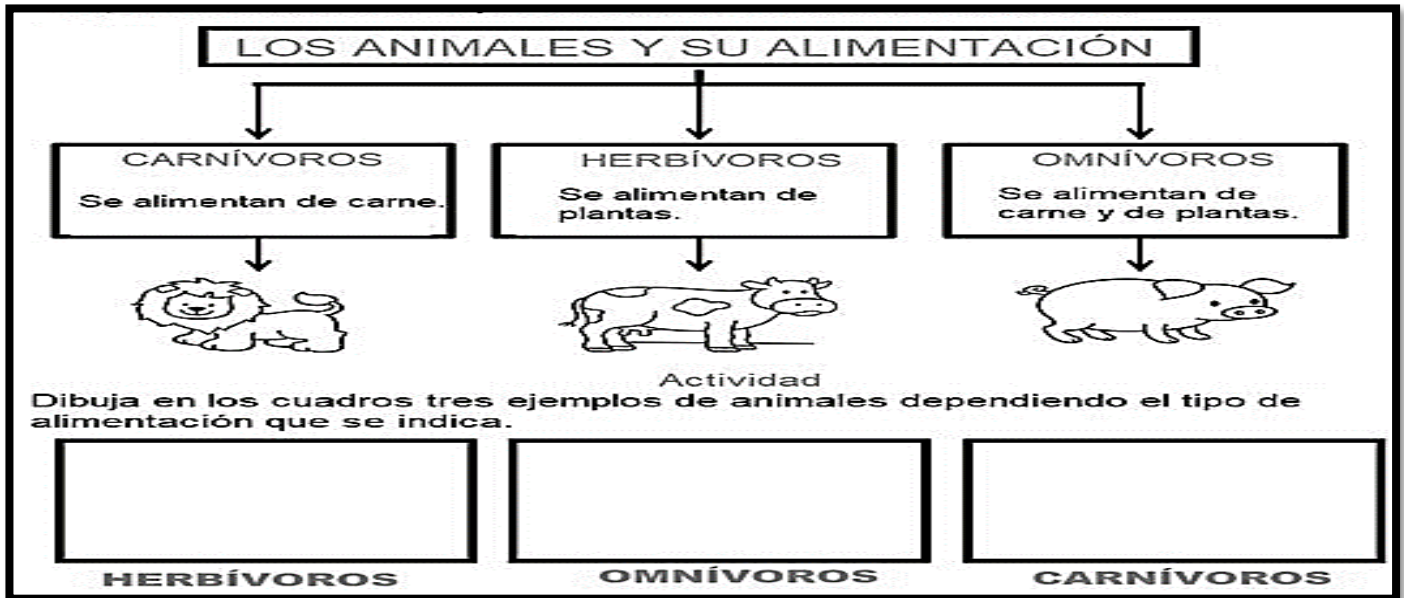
LOS ANIMALES Y SU ALIMENTACIÓN

CARNÍVOROS
Se alimentan de carne.

HERBÍVOROS
Se alimentan de plantas.

OMNÍVOROS
Se alimentan de carne y de plantas.

Actividad
Dibuja en los cuadros tres ejemplos de animales dependiendo el tipo de alimentación que se indica.

HERBÍVOROS

OMNÍVOROS

CARNÍVOROS